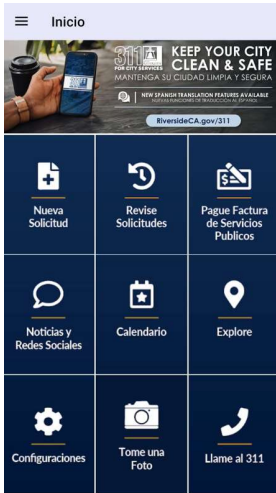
Inicio

311 FOR CITY SERVICES

KEEP YOUR CITY CLEAN & SAFE
MANTENGA SU CIUDAD LIMPIA Y SEGURA

NEW SPANISH TRANSLATION FEATURES AVAILABLE
NUEVAS FUNCIONES DE TRADUCCIÓN AL ESPAÑOL

RiversideCA.gov/311

Nueva Solicitud

Revise Solicitudes

Pague Factura de Servicios Publicos

Noticias y Redes Sociales

Calendario

Explore

Configuraciones

Tome una Foto

Llame al 311